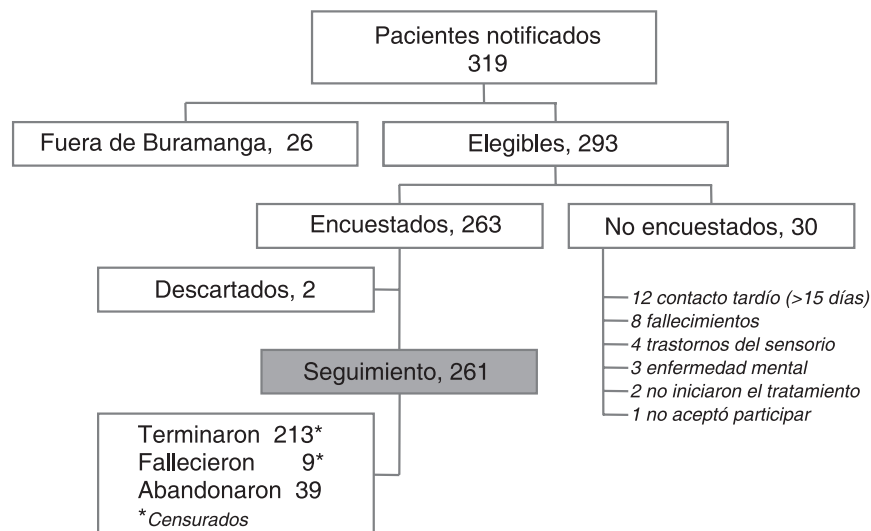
Pacientes notificados
319

Fuera de Buramanga, 26

Elegibles, 293

Encuestados, 263

No encuestados, 30

Descartados, 2

12 contacto tardío (>15 días)
8 fallecimientos
4 trastornos del sensorio
3 enfermedad mental
2 no iniciaron el tratamiento
1 no aceptó participar

Seguimiento, 261

Terminaron 213*
Fallecieron 9*
Abandonaron 39
*Censurados